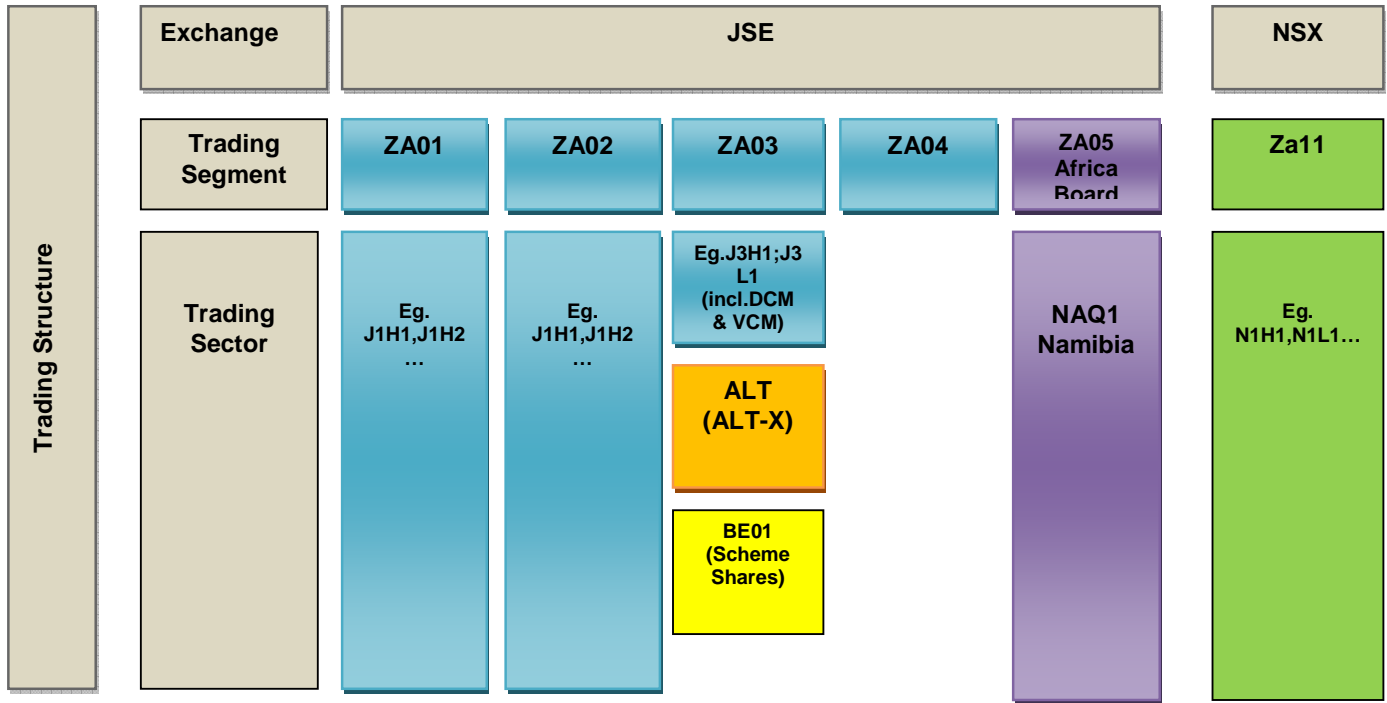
Trading Structure

| Exchange | JSE | | | | | NSX |
|---|---|---|---|---|---|---|
| Trading Segment | ZA01 | ZA02 | ZA03 | ZA04 | ZA05 Africa Board | Za11 |
| Trading Sector | Eg. J1H1,J1H2 … | Eg. J1H1,J1H2 … | Eg.J3H1;J3L1 (incl.DCM & VCM) | | NAQ1 Namibia | Eg. N1H1,N1L1… |
| | | | ALT (ALT-X) | | | |
| | | | BE01 (Scheme Shares) | | | |